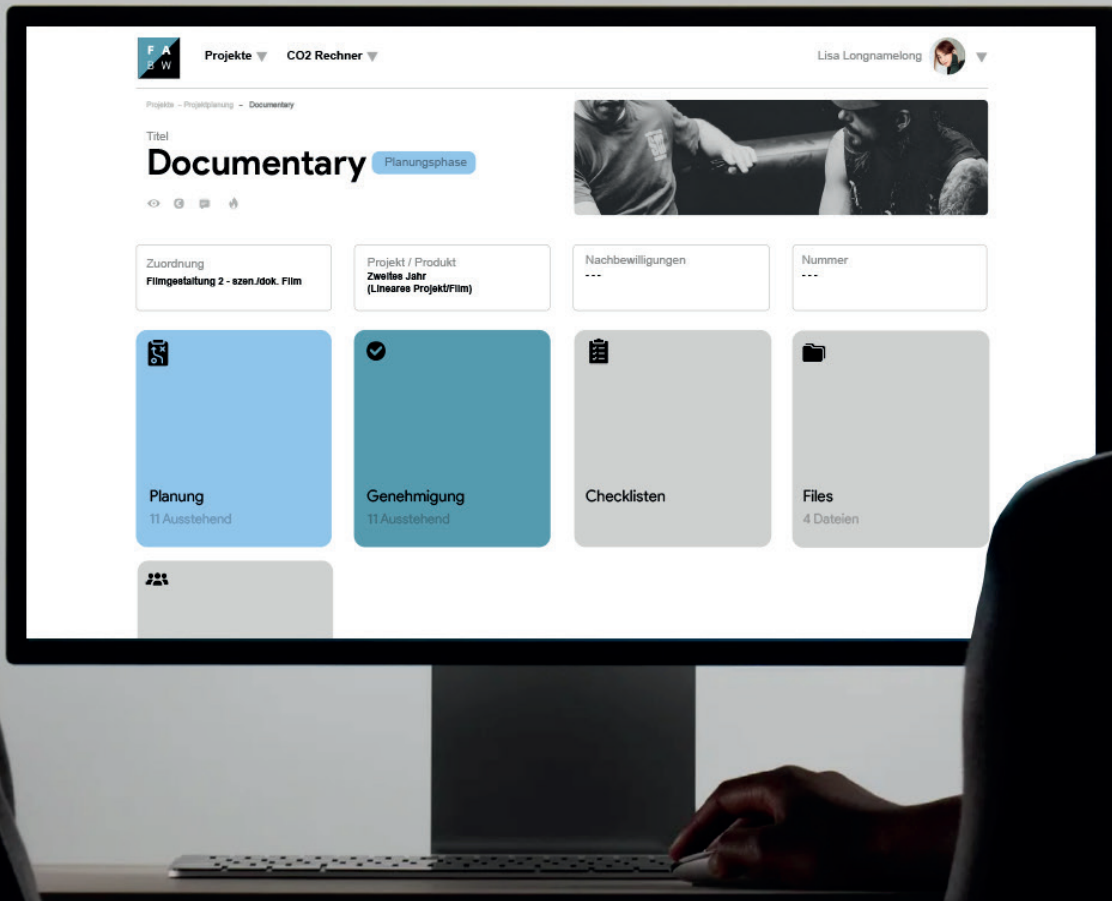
F A
B W

Projekte ▼ CO2 Rechner ▼

Lisa Longnamelong ▼

Projekte – Projektplanung – Documentary

Titel

Documentary Planungsphase

Zuordnung
Filmgestaltung 2 - szen./dok. Film

Projekt / Produkt
Zweites Jahr
(Lineares Projekt/Film)

Nachbewilligungen
---

Nummer
---

Planung
11 Ausstehend

Genehmigung
11 Ausstehend

Checklisten

Files
4 Dateien